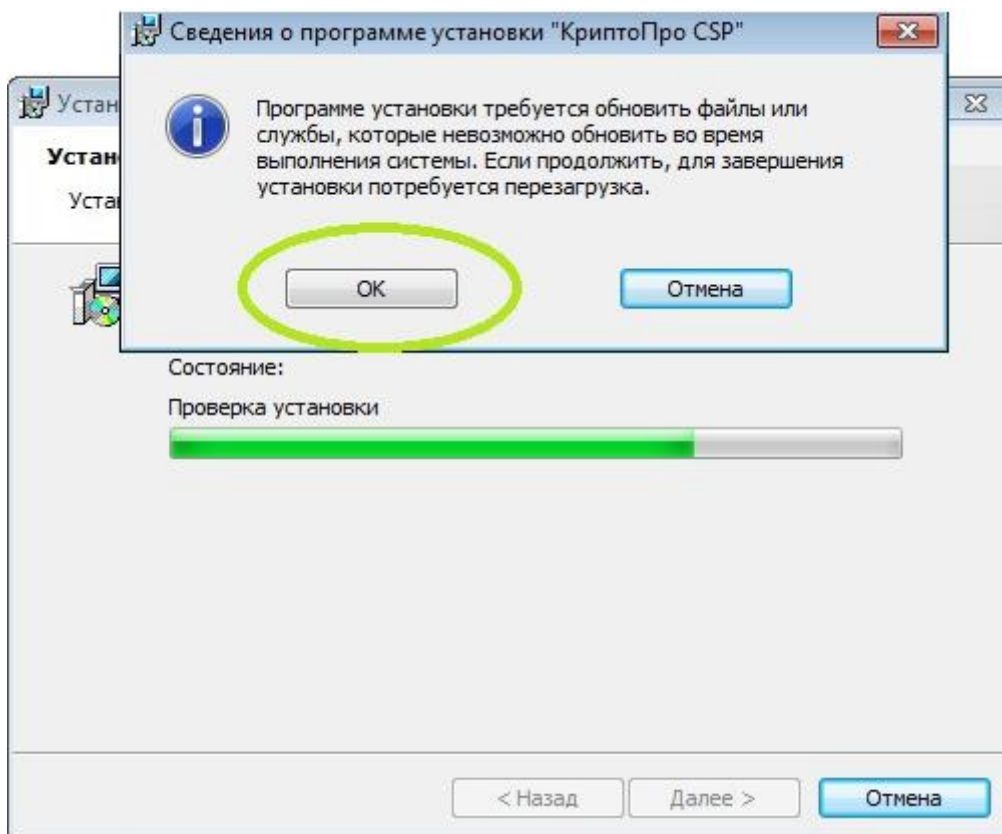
Сведения о программе установки "КриптоПро CSP"

Устан

Устан

Уста

Программе установки требуется обновить файлы или службы, которые невозможно обновить во время выполнения системы. Если продолжить, для завершения установки потребуется перезагрузка.

OK

Отмена

Состояние:

Проверка установки

< Назад

Далее >

Отмена